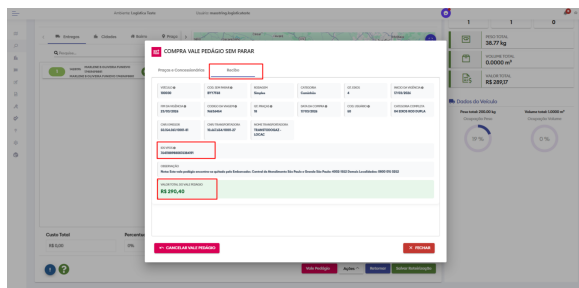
COMPRA VALE PEDÁGIO SEM PARAR

Pregão e Encerramento

Recibo

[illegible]

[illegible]

Nº VIAGEM
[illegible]

VALOR TOTAL VALE PEDÁGIO
R$ 290,40

CANCELAR VALE PEDÁGIO

FECHAR

1

1

0

PESO TOTAL
38,77 kg

VOLUME TOTAL
0,0000 m³

VALOR TOTAL
R$ 289,17

Dados do Veículo

0 %

0 %

Custo Total

R$ 0,00

Vale Pedágio

Ações

Retornar

Salvar Roteirização